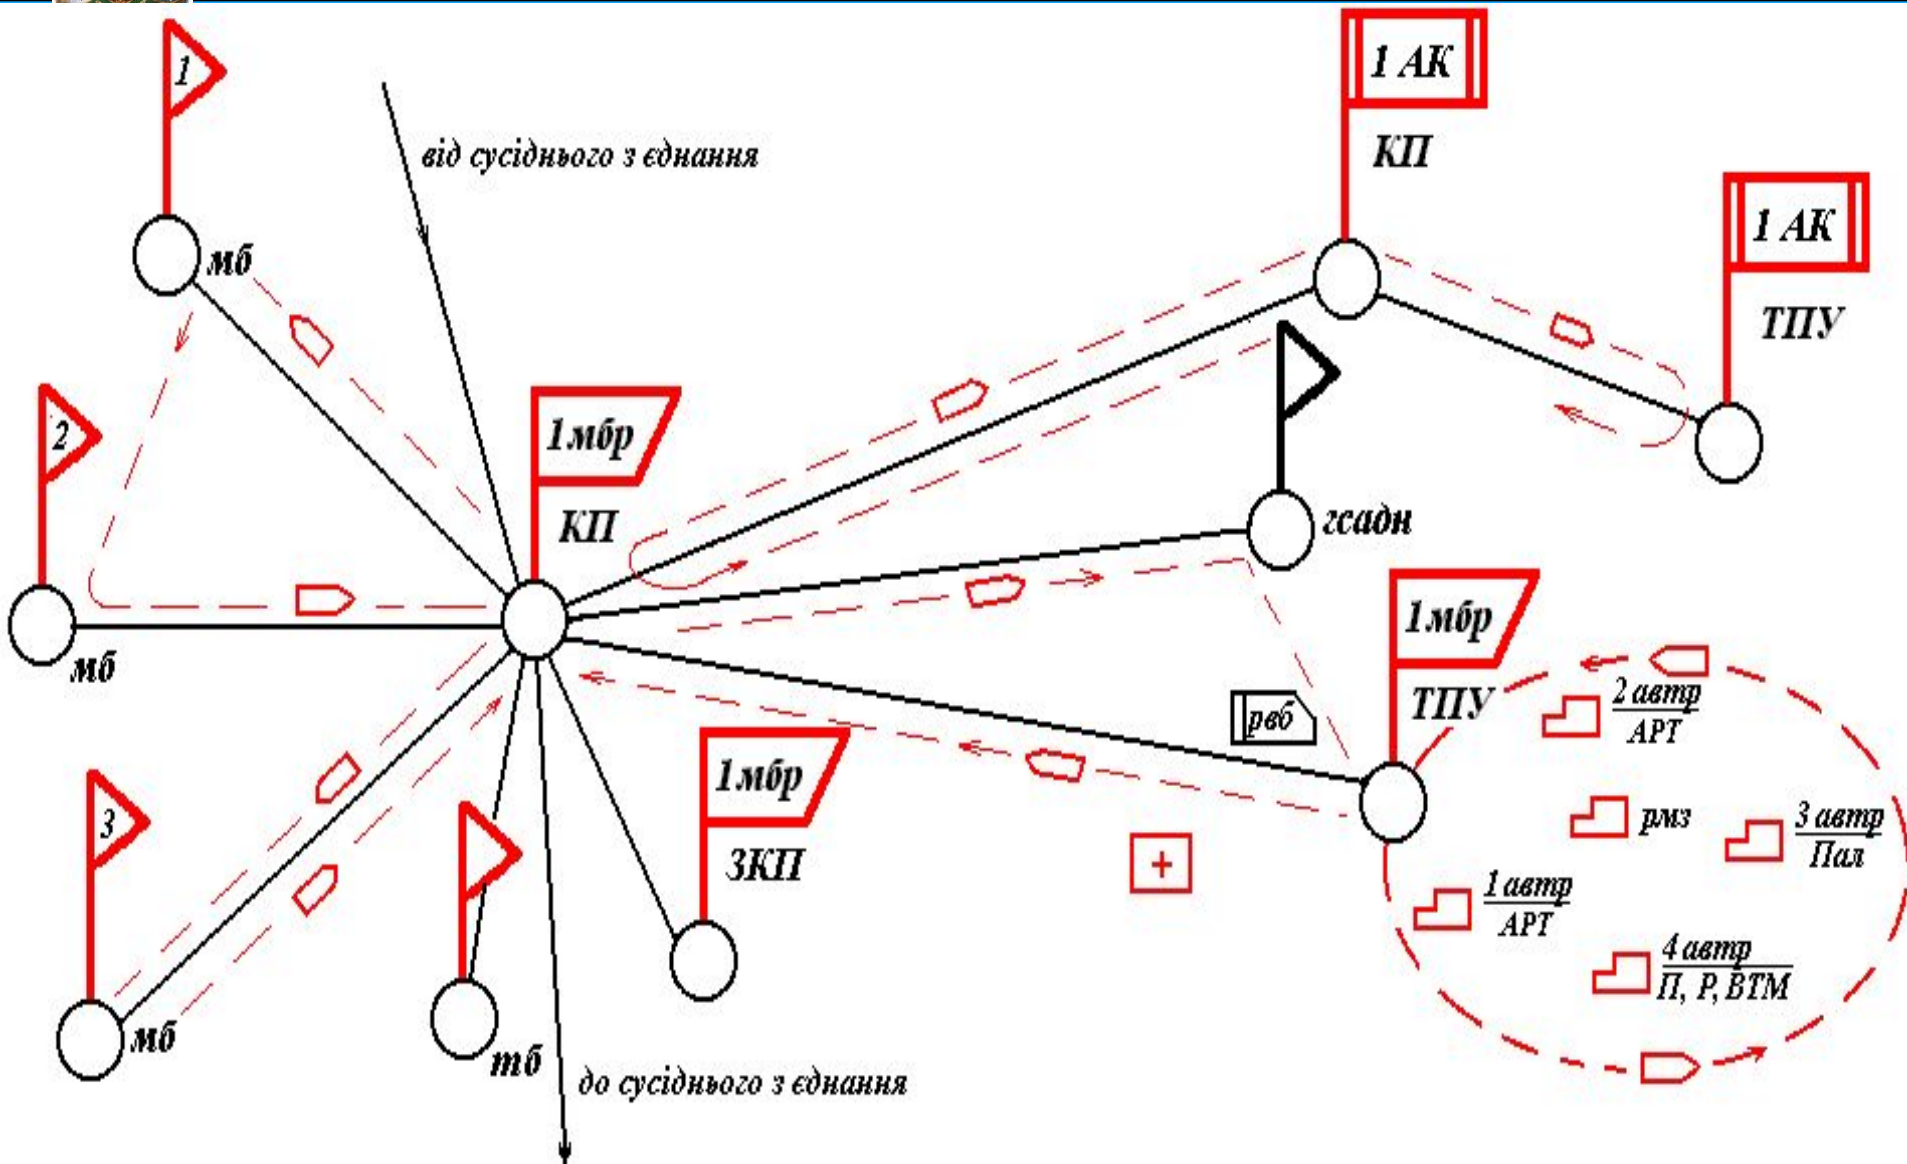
1

від сусіднього з єднання

1 АК

КП

1 АК

ТПУ

мб

2

1мбр

КП

гсадн

мб

1мбр

ТПУ

2 автр
АРТ

рвб

3

1мбр

ЗКП

рмз

3 автр
Пал

+

1 автр
АРТ

4 автр
П, Р, ВТМ

мб

тб

до сусіднього з єднання